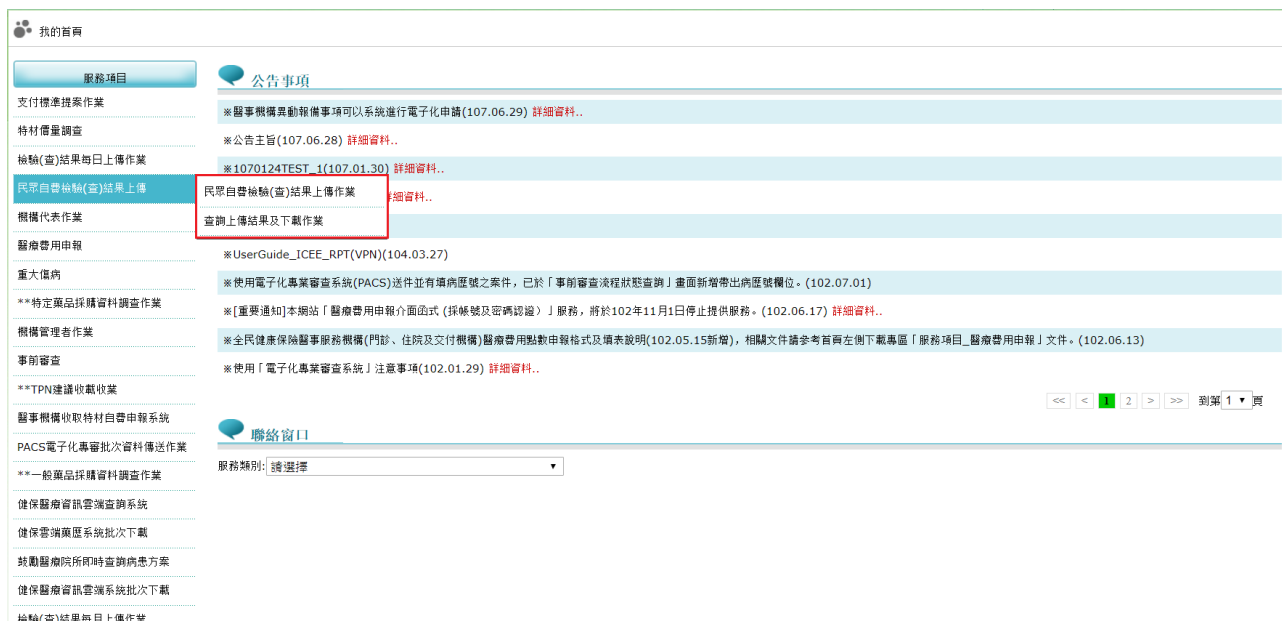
我的首頁

服務項目
支付標準提案作業
特材價量調查
檢驗(查)結果每日上傳作業
民眾自費檢驗(查)結果上傳
民眾自費檢驗(查)結果上傳作業
查詢上傳結果及下載作業
機構代表作業
醫療費用申報
重大傷病
**特定藥品採購資料調查作業
機構管理者作業
事前審查
**TPN建議收載收業
醫事機構收取特材自費申報系統
PACS電子化專審批次資料傳送作業
**一般藥品採購資料調查作業
健保醫療資訊雲端查詢系統
健保雲端藥歷系統批次下載
鼓勵醫療院所即時查詢病患方案
健保醫療資訊雲端系統批次下載
檢驗(查)結果每日上傳作業

公告事項
※醫事機構異動報備事項可以系統進行電子化申請(107.06.29) 詳細資料..
※公告主旨(107.06.28) 詳細資料..
※1070124TEST_1(107.01.30) 詳細資料..
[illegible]詳細資料..
※UserGuide_ICEE_RPT(VPN)(104.03.27)
※使用電子化專業審查系統(PACS)送件並有填病歷號之案件，已於「事前審查流程狀態查詢」畫面新增帶出病歷號欄位。(102.07.01)
※[重要通知]本網站「醫療費用申報介面函式 (採帳號及密碼認證) 」服務，將於102年11月1日停止提供服務。(102.06.17) 詳細資料..
※全民健康保險醫事服務機構(門診、住院及交付機構)醫療費用點數申報格式及填表說明(102.05.15新增)，相關文件請參考首頁左側下載專區「服務項目_醫療費用申報」文件。(102.06.13)
※使用「電子化專業審查系統」注意事項(102.01.29) 詳細資料..
<< < 1 2 > >> 到第 1 頁

聯絡窗口
服務類別: 請選擇